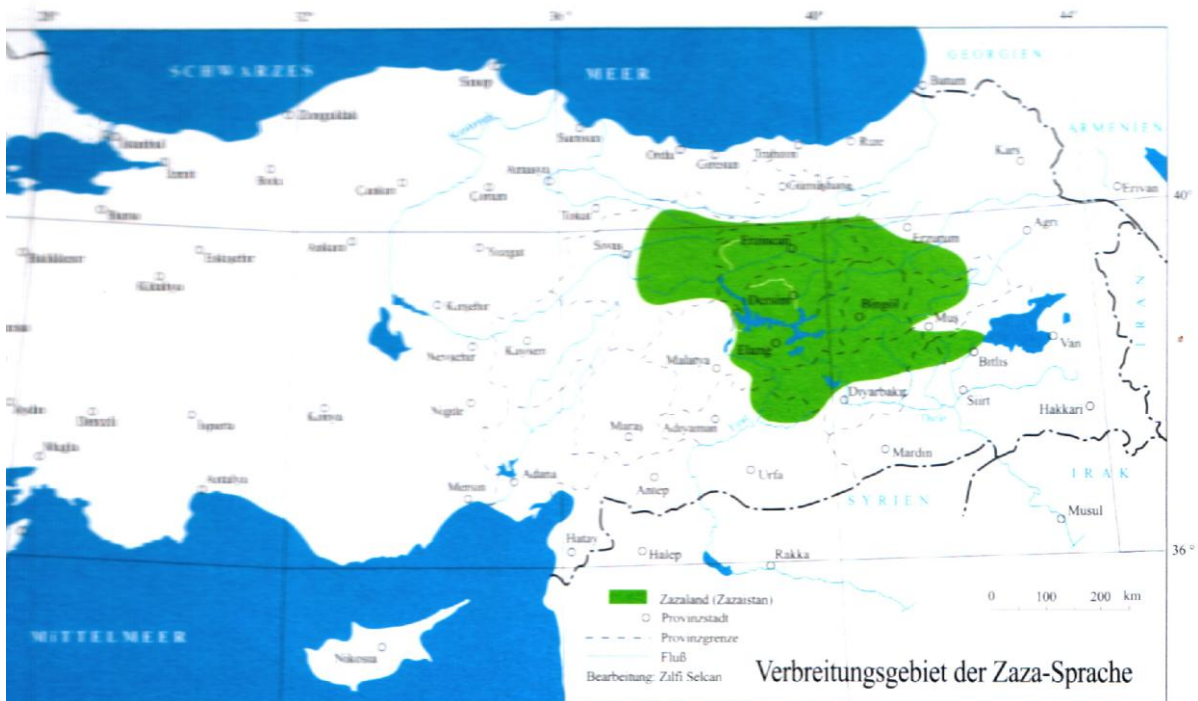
28°
32°
36°
40°
44°

SCHWARZES
MEER
GEORGIEN
ARMENIEN
Sinop
Batum
Zonguldak
Samsun
Ordu
Giresun
Trabzon
Rize
Kars
İstanbul
İzmit
Bolu
Amasya
Çankırı
Çorum
Gümüşhane
Erivan
Bursa
Tokat
40°
Ağrı
Erzincan
Erzurum
Balıkesir
Eskişehir
Ankara
Yozgat
Sivas
Kütahya
Dersim
Bingöl
Kırşehir
Muş
Van
Nevşehir
Kayseri
Elazığ
Malatya
Bitlis
Diyarbakır
Siirt
Hakkari
Konya
Niğde
Isparta
Denizli
Maraş
Adıyaman
Muğla
Mardin
Antalya
Adana
Urfa
Mersin
Antep
SYRIEN
IRAK
Musul
Hatay
Halep
Rakka
36°
MITTELMEER
Nikosia

Zazaland (Zazaistan)
Provinzstadt
Provinzgrenze
Fluß
Bearbeitung: Zılfi Selcan

0 100 200 km

Verbreitungsgebiet der Zaza-Sprache